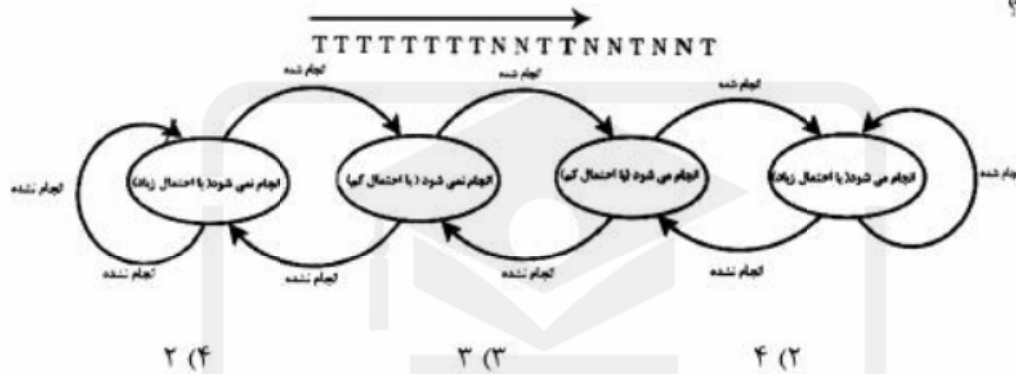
TTTTTTTTNNTTNNTNNT

انجام شده

انجام شده

انجام شده

انجام نشده

انجام نمی شود( با احتمال زیاد)

انجام نمی شود ( با احتمال کم)

انجام می شود (با احتمال کم)

انجام می شود( با احتمال زیاد)

انجام شده

انجام نشده

انجام نشده

انجام نشده

انجام نشده

۲ (۴

۳ (۳

۴ (۲